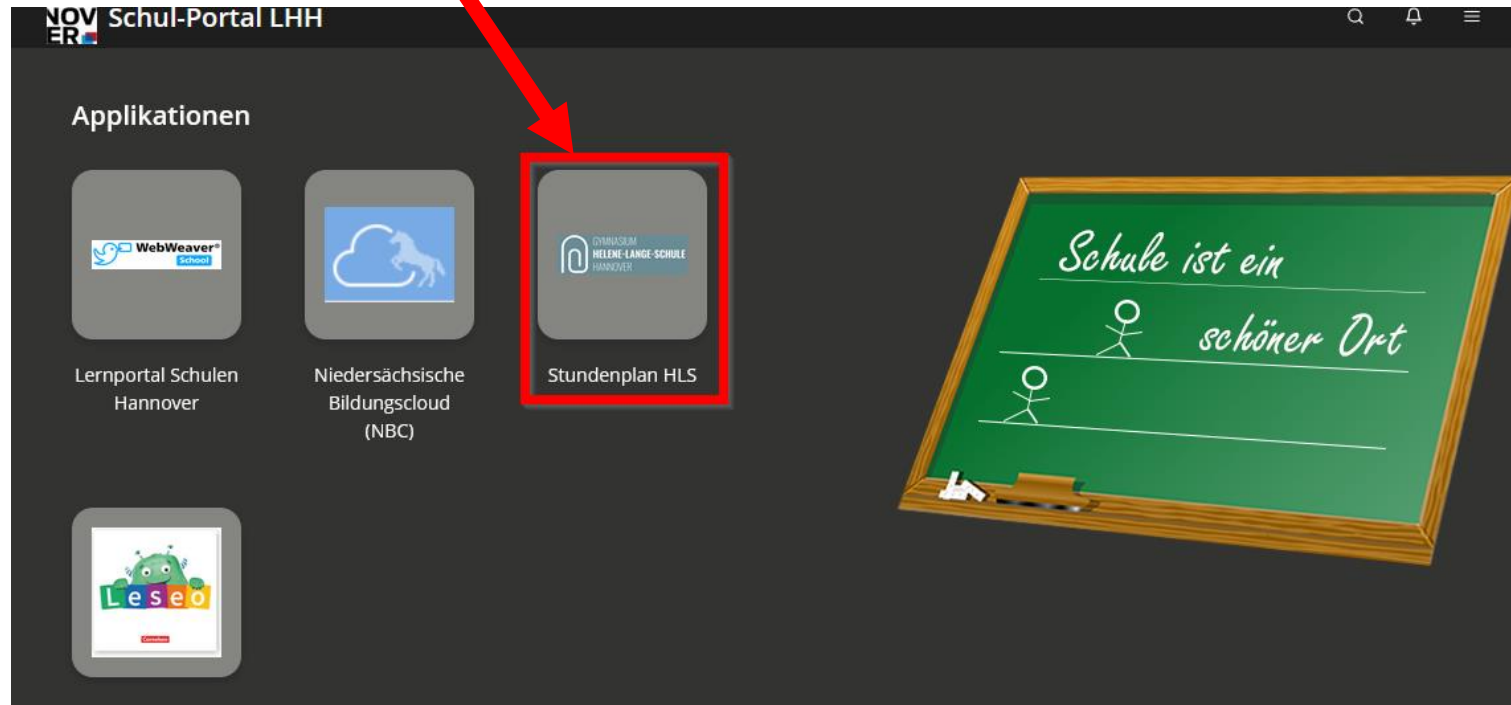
NOV ER Schul-Portal LHH

Applikationen

WebWeaver® School

Lernportal Schulen Hannover

Niedersächsische Bildungscloud (NBC)

GYMNASIUM HELENE-LANGE-SCHULE HANNOVER

Stundenplan HLS

Leseo

Cornelsen

Schule ist ein schöner Ort